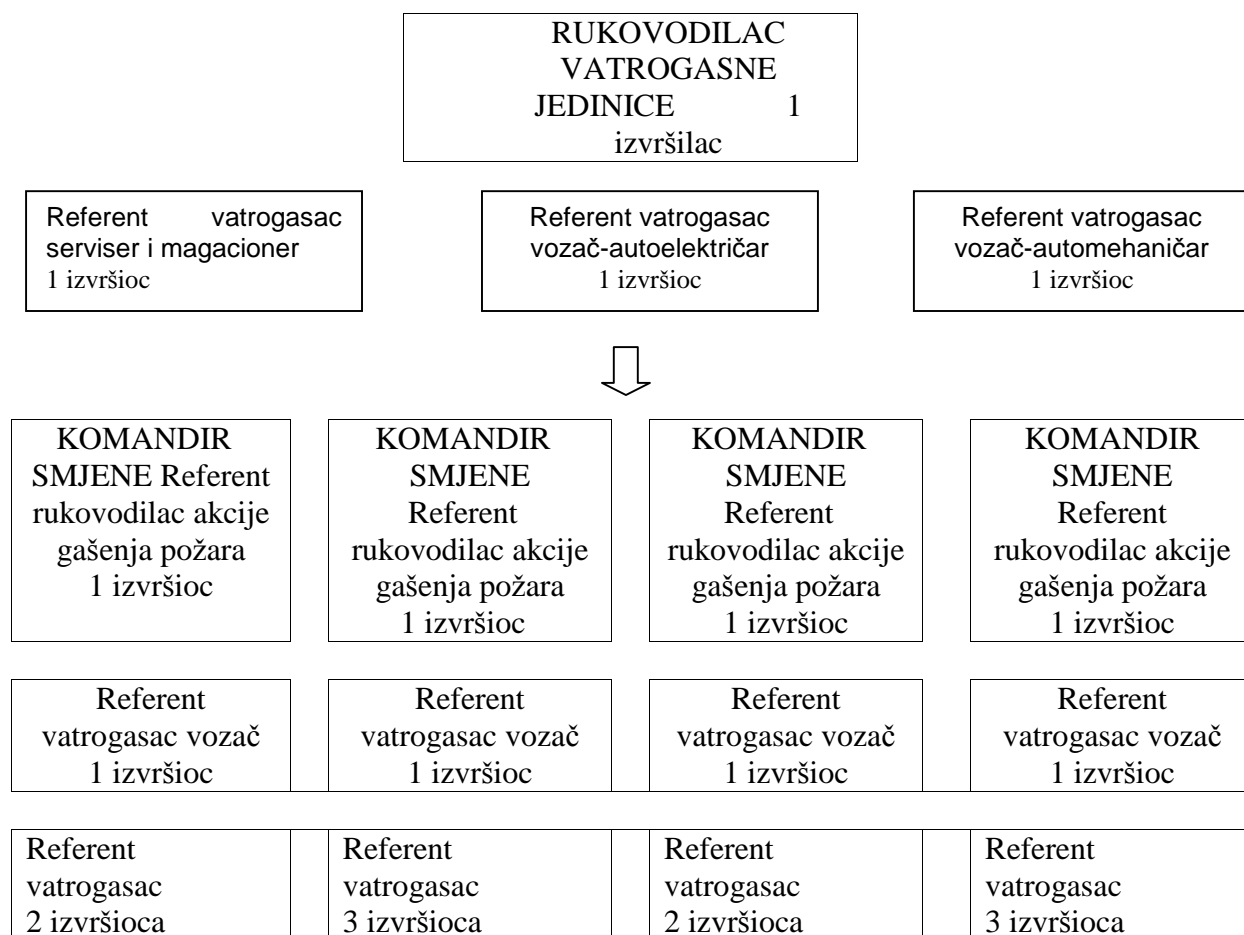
RUKOVODILAC VATROGASNE JEDINICE 1 izvršilac

Referent vatrogasac serviser i magacioner
1 izvršioc

Referent vatrogasac vozač-autoelektričar
1 izvršioc

Referent vatrogasac vozač-automehaničar
1 izvršioc

KOMANDIR SMJENE Referent rukovodilac akcije gašenja požara
1 izvršioc

KOMANDIR SMJENE Referent rukovodilac akcije gašenja požara
1 izvršioc

KOMANDIR SMJENE Referent rukovodilac akcije gašenja požara
1 izvršioc

KOMANDIR SMJENE Referent rukovodilac akcije gašenja požara
1 izvršioc

Referent vatrogasac vozač
1 izvršioc

Referent vatrogasac vozač
1 izvršioc

Referent vatrogasac vozač
1 izvršioc

Referent vatrogasac vozač
1 izvršioc

Referent vatrogasac
2 izvršioca

Referent vatrogasac
3 izvršioca

Referent vatrogasac
2 izvršioca

Referent vatrogasac
3 izvršioca